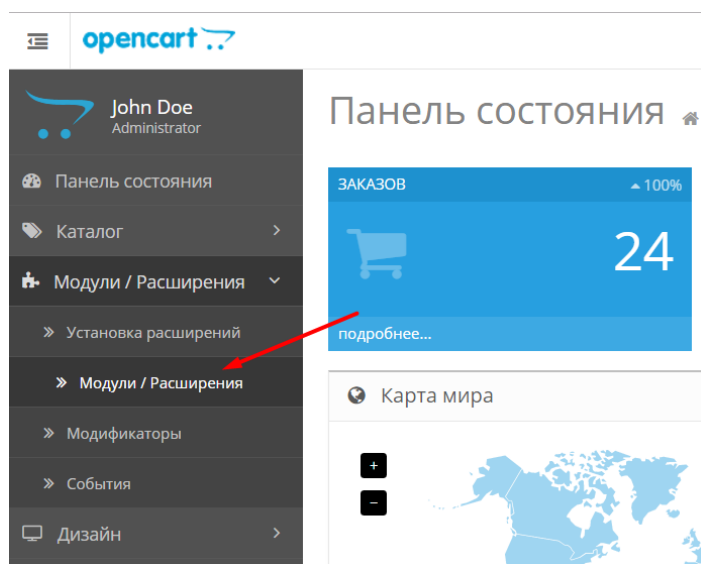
opencart

John Doe
Administrator

Панель состояния

Каталог

Модули / Расширения

Установка расширений

Модули / Расширения

Модификаторы

События

Дизайн

Панель состояния

ЗАКАЗОВ 100%

24

подробнее...

Карта мира

+

−